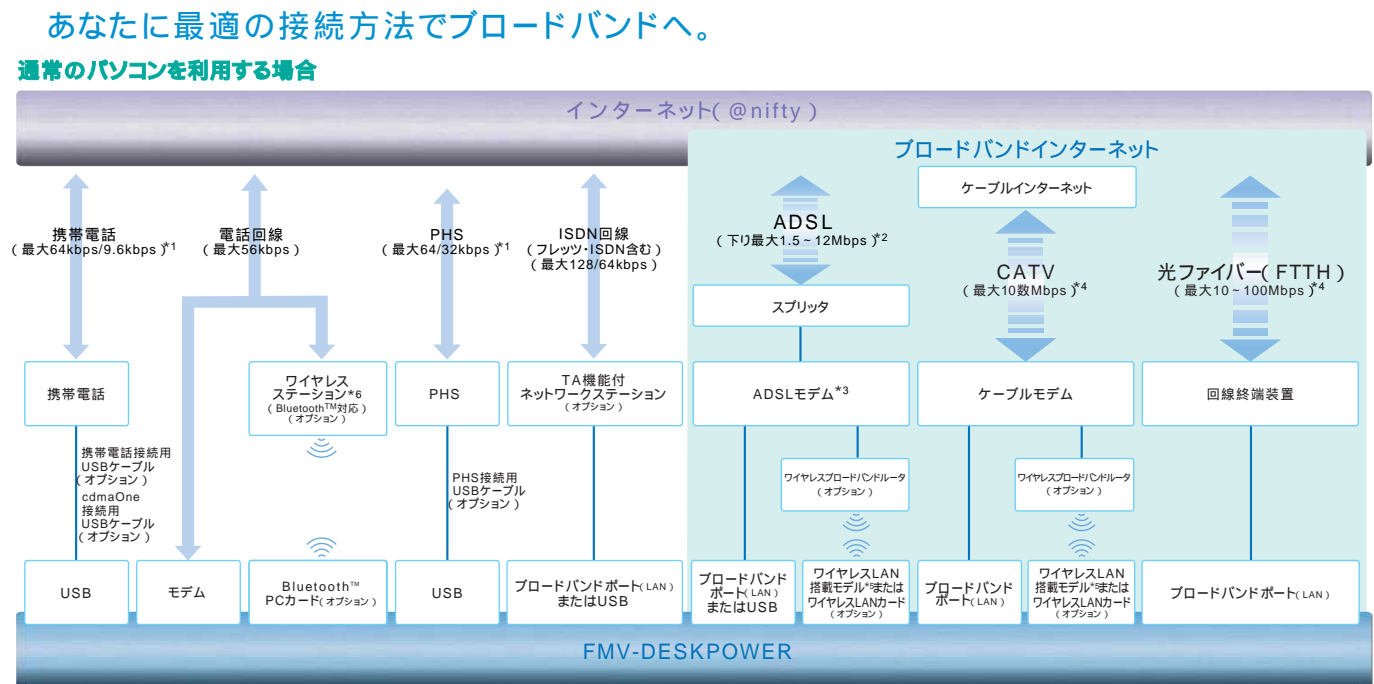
あなたに最適の接続方法でブロードバンドへ。

通常のパソコンを利用する場合

インターネット（@nifty）

ブロードバンドインターネット

携帯電話
（最大64kbps/9.6kbps）$^{*1}$

電話回線
（最大56kbps）

PHS
（最大64/32kbps）$^{*1}$

ISDN回線
（フレッツ・ISDN含む）
（最大128/64kbps）

ADSL
（下り最大1.5～12Mbps）$^{*2}$

ケーブルインターネット

CATV
（最大10数Mbps）$^{*4}$

光ファイバー（FTTH）
（最大10～100Mbps）$^{*4}$

スプリッタ

携帯電話

ワイヤレスステーション$^{*6}$
（Bluetooth$^{TM}$対応）
（オプション）

PHS

TA機能付ネットワークステーション
（オプション）

ADSLモデム$^{*3}$

ケーブルモデム

回線終端装置

携帯電話接続用USBケーブル
（オプション）
cdmaOne接続用USBケーブル
（オプション）

PHS接続用USBケーブル
（オプション）

ワイヤレスブロードバンドルータ
（オプション）

ワイヤレスブロードバンドルータ
（オプション）

USB

モデム

Bluetooth$^{TM}$ PCカード（オプション）

USB

ブロードバンドポート（LAN）またはUSB

ブロードバンドポート（LAN）またはUSB

ワイヤレスLAN搭載モデル$^{*5}$またはワイヤレスLANカード（オプション）

ブロードバンドポート（LAN）

ワイヤレスLAN搭載モデル$^{*5}$またはワイヤレスLANカード（オプション）

ブロードバンドポート（LAN）

FMV-DESKPOWER